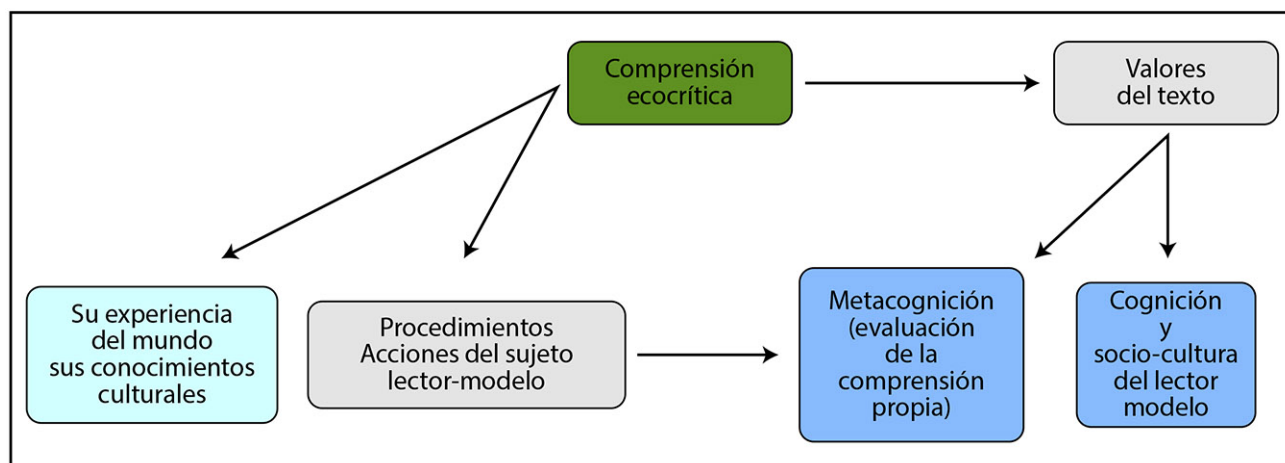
Comprensión ecocrítica

Valores del texto

Su experiencia del mundo sus conocimientos culturales

Procedimientos Acciones del sujeto lector-modelo

Metacognición (evaluación de la comprensión propia)

Cognición y socio-cultura del lector modelo